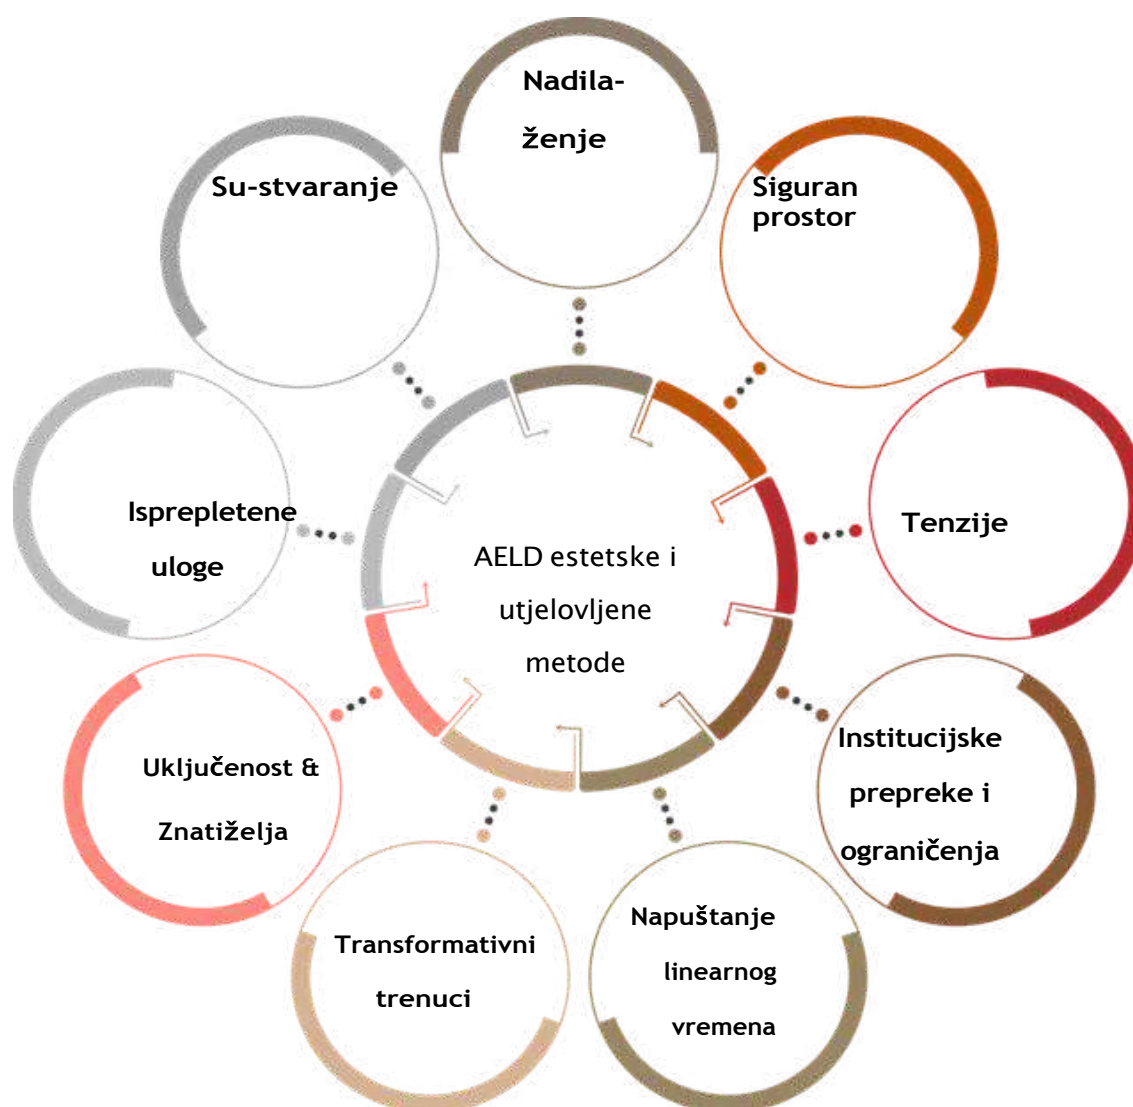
AELD estetske i utjelovljene metode

Nadila-
ženje

Siguran prostor

Tenzije

Institucijske prepreke i ograničenja

Napuštanje linearnog vremena

Transformativni trenuci

Uključenost & Znatiželja

Isprepletene uloge

Su-stvaranje